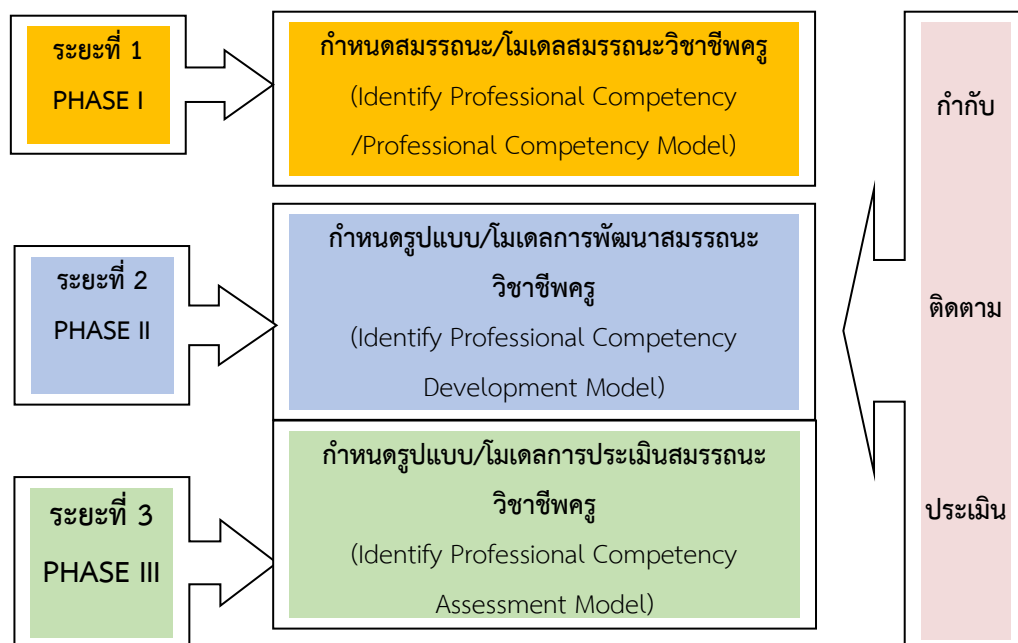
ระยะที่ 1
PHASE I

กำหนดสมรรถนะ/โมเดลสมรรถนะวิชาชีพครู
(Identify Professional Competency /Professional Competency Model)

ระยะที่ 2
PHASE II

กำหนดรูปแบบ/โมเดลการพัฒนาสมรรถนะวิชาชีพครู
(Identify Professional Competency Development Model)

ระยะที่ 3
PHASE III

กำหนดรูปแบบ/โมเดลการประเมินสมรรถนะวิชาชีพครู
(Identify Professional Competency Assessment Model)

กำกับ

ติดตาม

ประเมิน